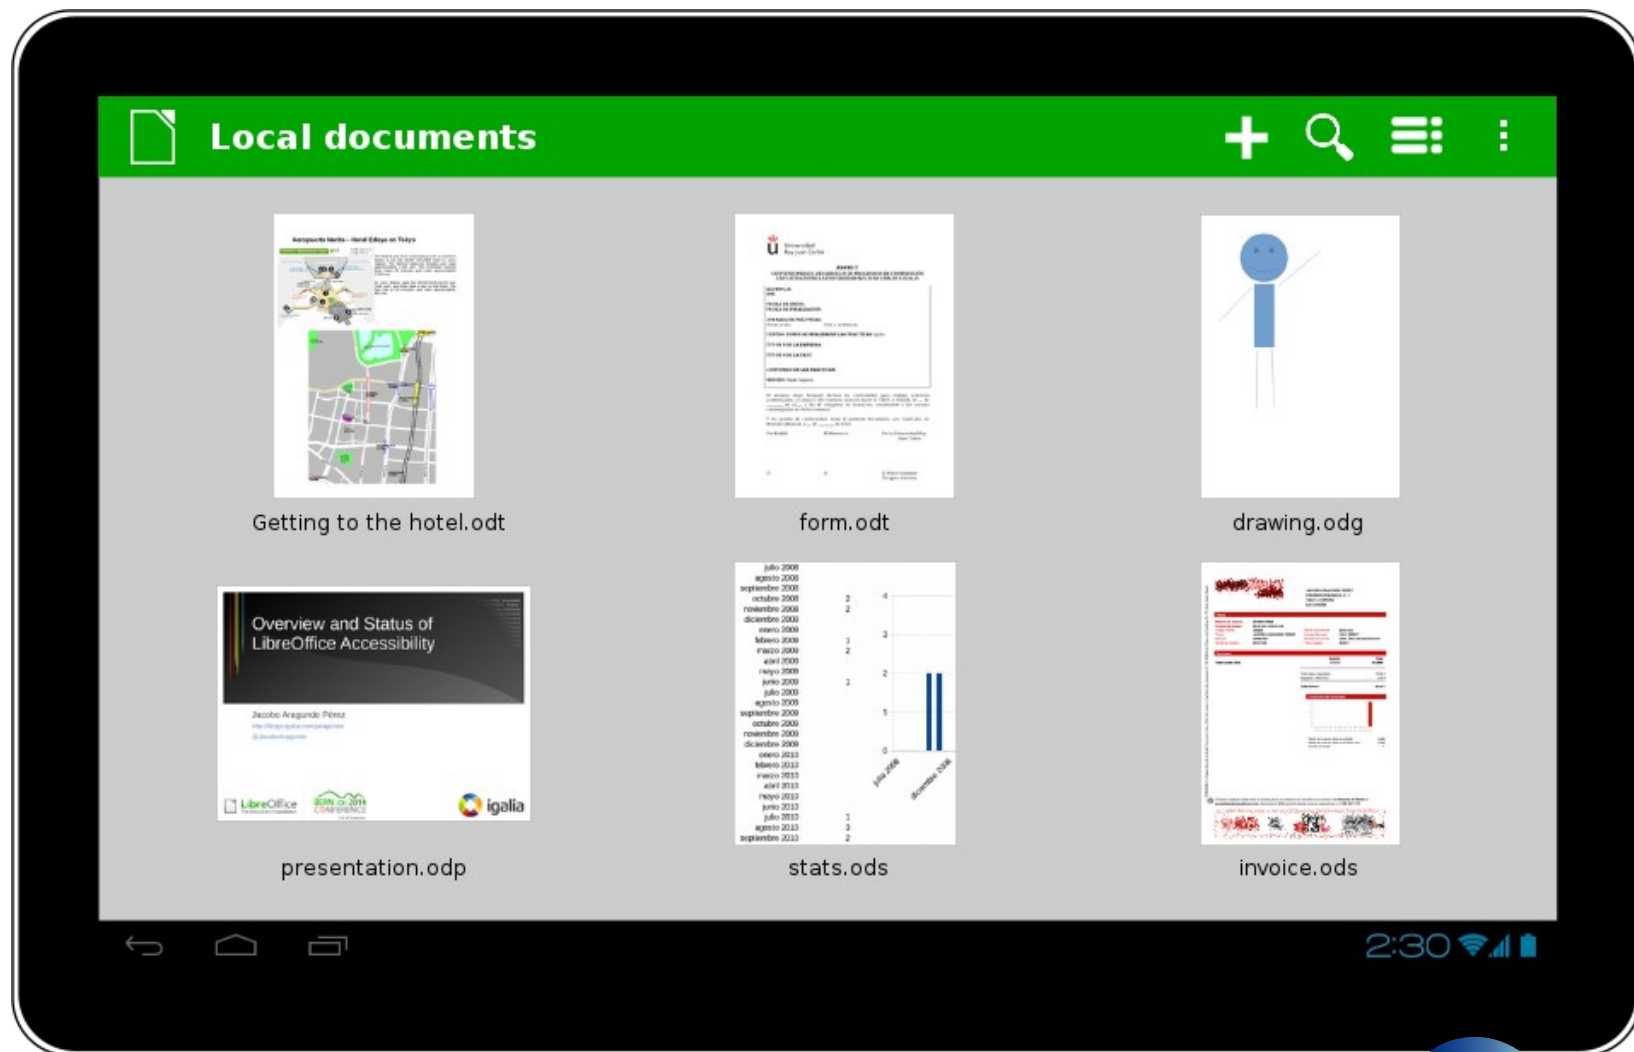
Local documents

Getting to the hotel.odt

form.odt

drawing.odg

Overview and Status of LibreOffice Accessibility

Jacobo Aragunde Pérez

LibreOffice

igalia

presentation.odp

julio 2008
agosto 2008
septiembre 2008
octubre 2008
noviembre 2008
diciembre 2008
enero 2009
febrero 2009
marzo 2009
abril 2009
mayo 2009
junio 2009
julio 2009
agosto 2009
septiembre 2009
octubre 2009
noviembre 2009
diciembre 2009
enero 2010
febrero 2010
marzo 2010
abril 2010
mayo 2010
junio 2010
julio 2010
agosto 2010
septiembre 2010

stats.ods

invoice.ods

2:30